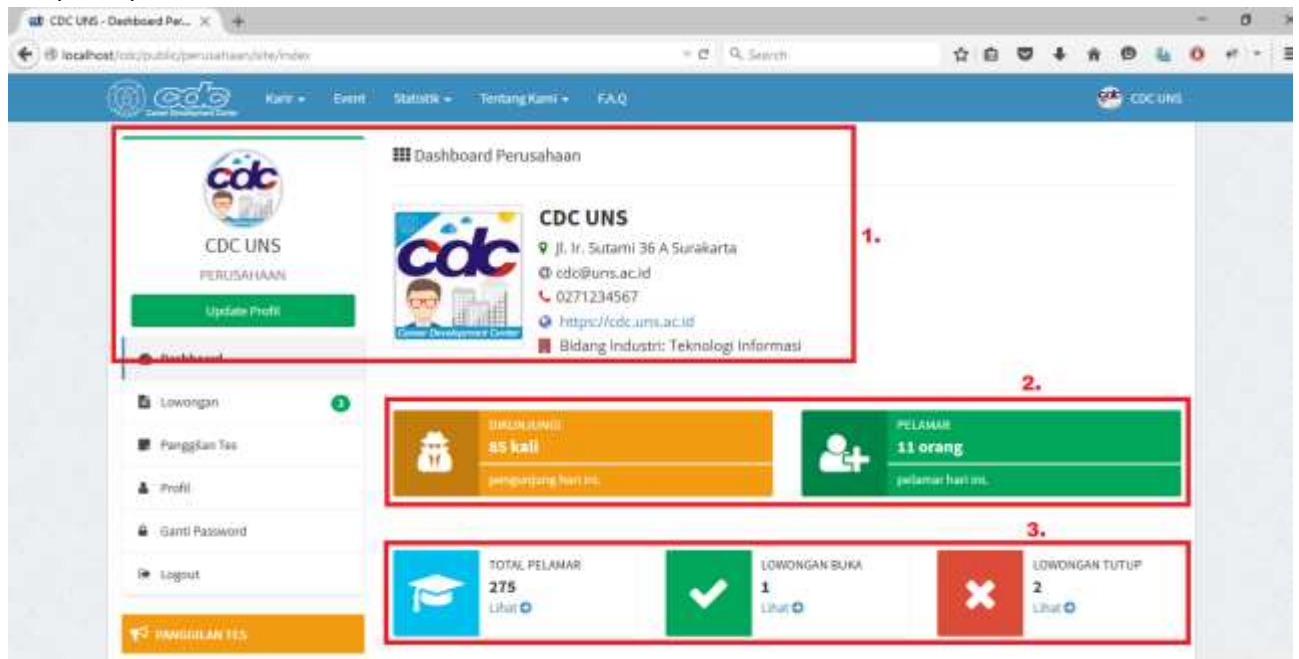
CDC UNS - Dashboard Per... ×

localhost/cdc/public/perusahaan/site/index

Search

cdc Career Development Center

Karir ▾ Event Statistik ▾ Tentang Kami ▾ F.A.Q

CDC UNS

cdc

CDC UNS

PERUSAHAAN

Update Profil

Dashboard

Lowongan 3

Panggilan Tes

Profil

Ganti Password

Logout

PANGGILAN TES

Dashboard Perusahaan

cdc Career Development Center

CDC UNS

Jl. Ir. Sutami 36 A Surakarta

cdc@uns.ac.id

0271234567

https://cdc.uns.ac.id

Bidang Industri: Teknologi Informasi

1.

2.

DIKUNJUNGI
85 kali
pengunjung hari ini.

PELAMAR
11 orang
pelamar hari ini.

3.

TOTAL PELAMAR
275
Lihat

LOWONGAN BUKA
1
Lihat

LOWONGAN TUTUP
2
Lihat